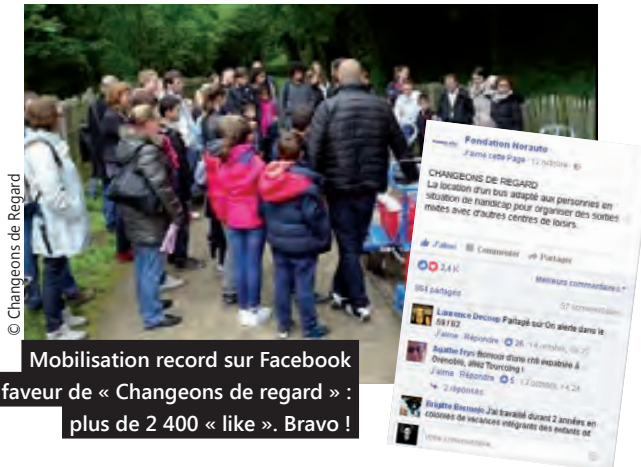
© Changeons de Regard

Fondation Norauto
J'aime cette Page · 12 octobre

CHANGEONS DE REGARD
La location d'un bus adapté aux personnes en situation de handicap pour organiser des sorties mixtes avec d'autres centres de loisirs.

J'aime · Commenter · Partager

2,4 K

864 partages · 57 commentaires

Meilleurs commentaires

Laurence Decoop Partagé sur On alerte dans le 59/62
J'aime · Répondre · 26 · 14 octobre, 06:27

Agathe Frys Bonsoir d'une ch'ti expatriée à Grenoble, allez Tourcoing !
J'aime · Répondre · 5 · 12 octobre, 14:28

2 réponses

Brigitte Bernardo J'ai travaillé durant 2 années en colonies de vacances intégrantes des enfants ad

Mobilisation record sur Facebook en faveur de « Changeons de regard » : plus de 2 400 « like ». Bravo !